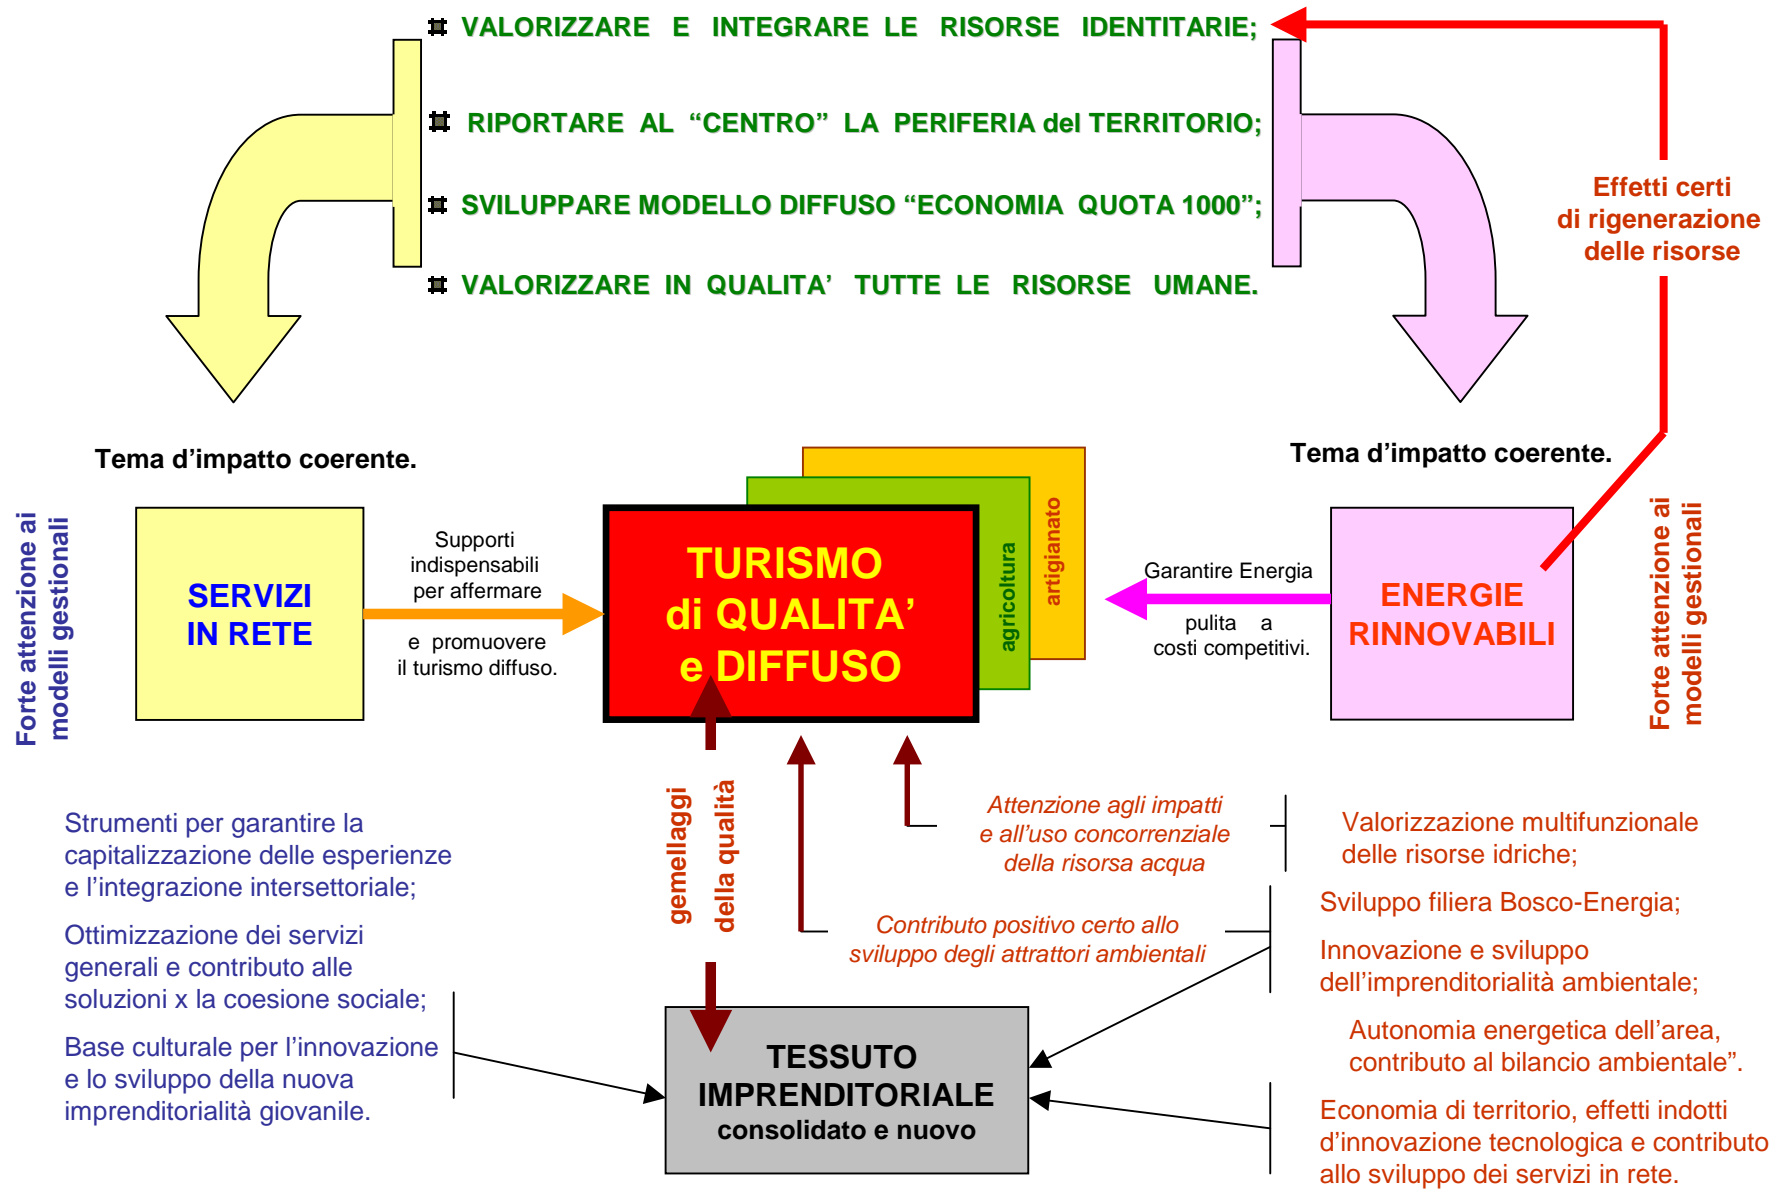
⌗ VALORIZZARE E INTEGRARE LE RISORSE IDENTITARIE;

⌗ RIPORTARE AL “CENTRO” LA PERIFERIA del TERRITORIO;

⌗ SVILUPPARE MODELLO DIFFUSO “ECONOMIA QUOTA 1000”;

⌗ VALORIZZARE IN QUALITA’ TUTTE LE RISORSE UMANE.

Effetti certi di rigenerazione delle risorse

Tema d’impatto coerente.

Tema d’impatto coerente.

Forte attenzione ai modelli gestionali

SERVIZI IN RETE

Supporti indispensabili per affermare

e promuovere il turismo diffuso.

TURISMO di QUALITA’ e DIFFUSO

agricoltura

artigianato

Garantire Energia

pulita a costi competitivi.

ENERGIE RINNOVABILI

Forte attenzione ai modelli gestionali

gemellaggi della qualità

Attenzione agli impatti e all’uso concorrenziale della risorsa acqua

Valorizzazione multifunzionale delle risorse idriche;

Strumenti per garantire la capitalizzazione delle esperienze e l’integrazione intersettoriale;

Ottimizzazione dei servizi generali e contributo alle soluzioni x la coesione sociale;

Base culturale per l’innovazione e lo sviluppo della nuova imprenditorialità giovanile.

Contributo positivo certo allo sviluppo degli attrattori ambientali

Sviluppo filiera Bosco-Energia;

Innovazione e sviluppo dell’imprenditorialità ambientale;

Autonomia energetica dell’area, contributo al bilancio ambientale”.

TESSUTO IMPRENDITORIALE consolidato e nuovo

Economia di territorio, effetti indotti d’innovazione tecnologica e contributo allo sviluppo dei servizi in rete.